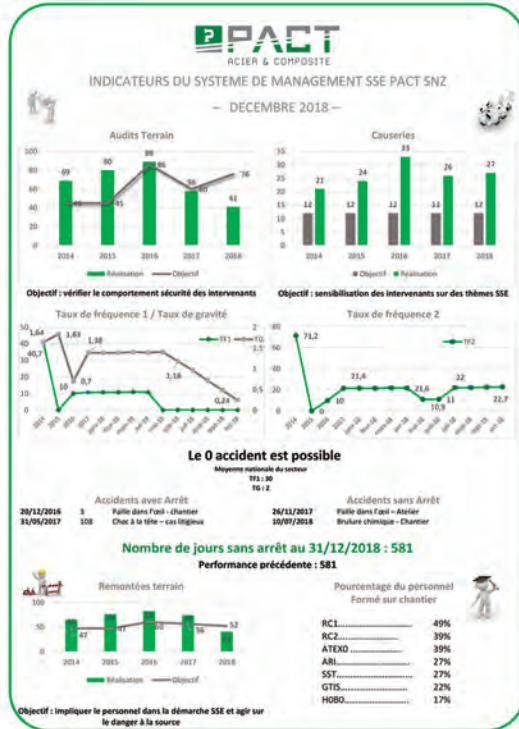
PACT
ACIER & COMPOSITE

INDICATEURS DU SYSTEME DE MANAGEMENT SSE PACT SNZ

– DECEMBRE 2018 –

Audits Terrain

100, 80, 60, 40, 20, 0

69, 80, 89, 86, 45, 45, 58, 60, 76, 41

2014, 2015, 2016, 2017, 2018

Réalisation, Objectif

Causeries

35, 30, 25, 20, 15, 10, 5, 0

12, 21, 12, 24, 12, 33, 12, 26, 12, 27

2014, 2015, 2016, 2017, 2018

Objectif, Réalisation

Objectif : vérifier le comportement sécurité des intervenants

Objectif : sensibilisation des intervenants sur des thèmes SSE

Taux de fréquence 1 / Taux de gravité

1,64, 40,7, 1,63, 10, 0,7, 1,38, 1,16, 0,24

TF1, TG

Taux de fréquence 2

71,2, 0, 10, 21,6, 21,6, 10,9, 11, 22, 22,7

TF2

Le 0 accident est possible

Moyenne nationale du secteur
TF1 : 30
TG : 2

Accidents avec Arrêt

20/12/2016 3 Paille dans l'œil – chantier
31/05/2017 108 Choc à la tête – cas litigieux

Accidents sans Arrêt

26/11/2017 Paille dans l'œil – Atelier
10/07/2018 Brulure chimique – Chantier

Nombre de jours sans arrêt au 31/12/2018 : 581

Performance précédente : 581

Remontées terrain

100, 50, 0

47, 47, 50, 56, 52

2014, 2015, 2016, 2017, 2018

Réalisation, Objectif

Objectif : impliquer le personnel dans la démarche SSE et agir sur le danger à la source

Pourcentage du personnel Formé sur chantier

RC1........................ 49%
RC2........................ 39%
ATEXO........................ 39%
ARI........................ 27%
SST........................ 27%
GTIS........................ 22%
HOBO........................ 17%